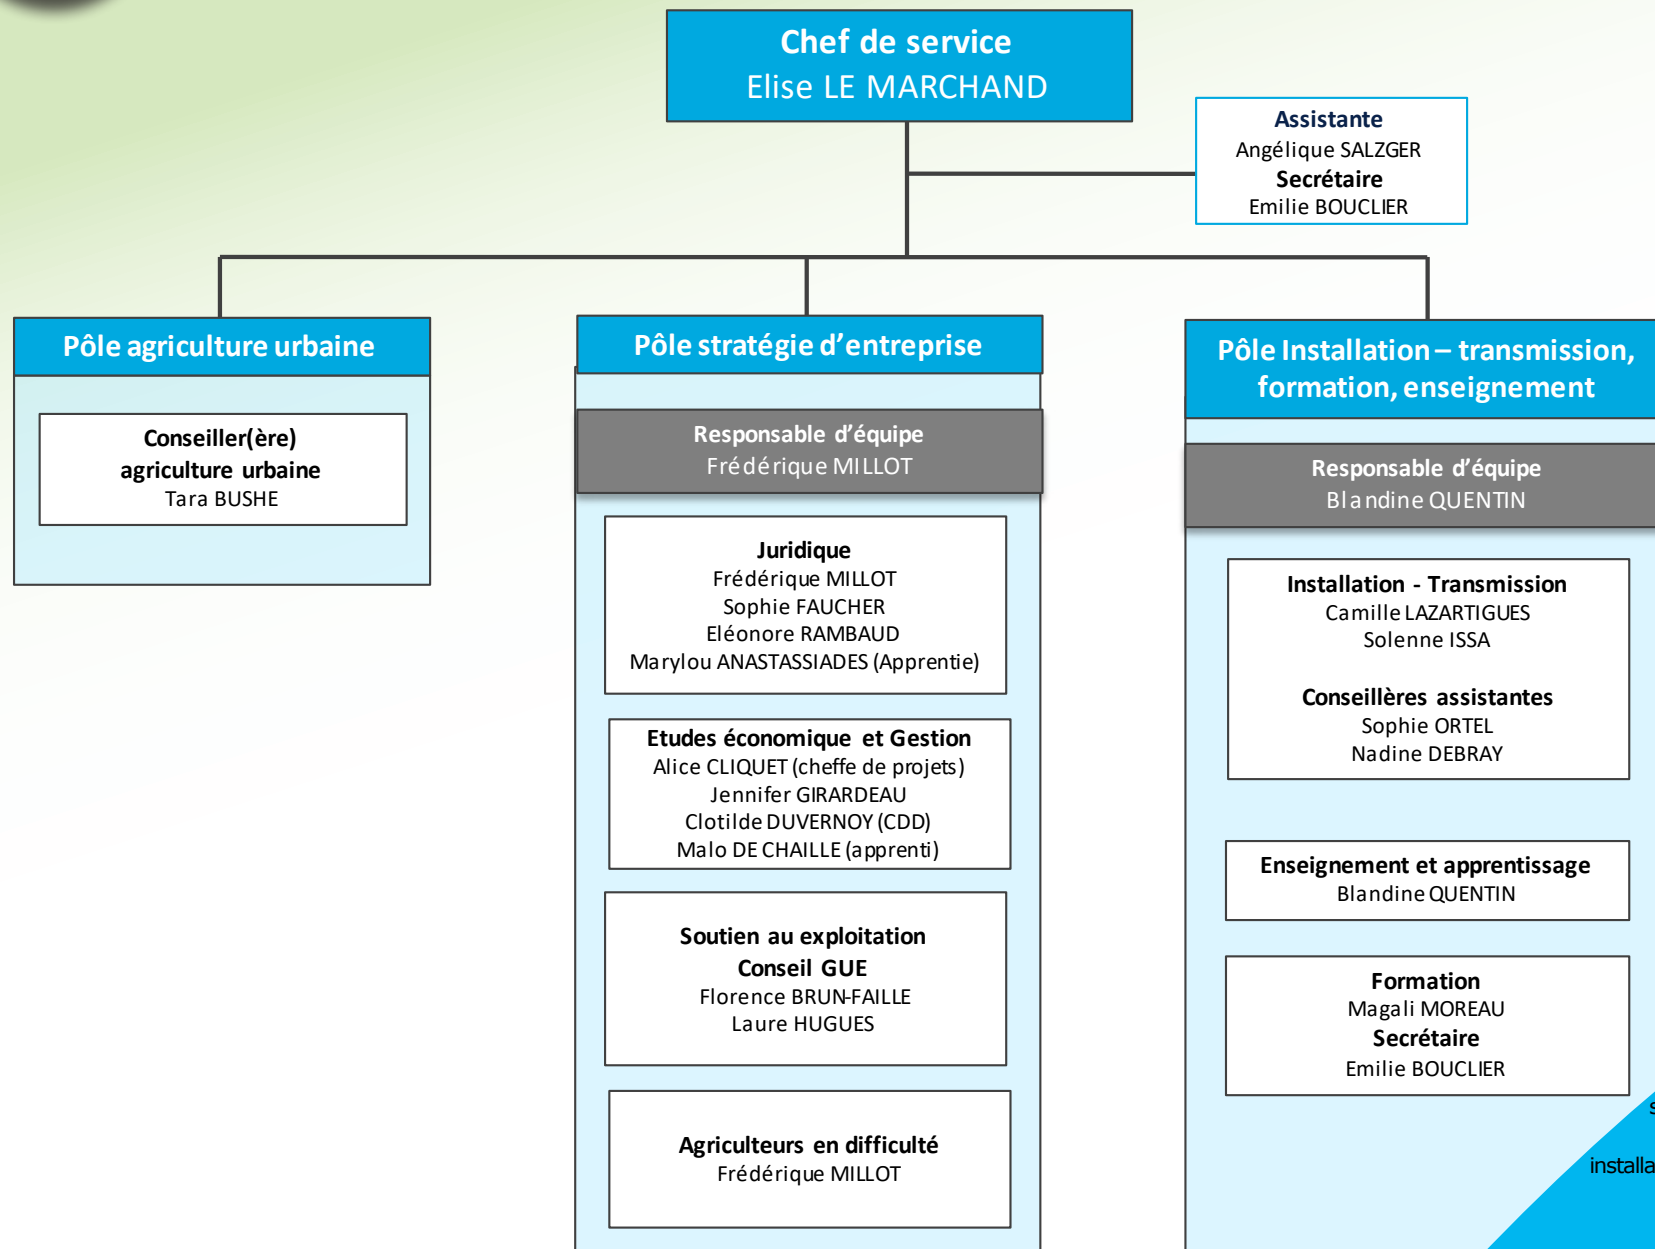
Chef de service
Elise LE MARCHAND

Assistante
Angélique SALZGER
Secrétaire
Emilie BOUCLIER

Pôle agriculture urbaine

Conseiller(ère) agriculture urbaine
Tara BUSHE

Pôle stratégie d'entreprise

Responsable d'équipe
Frédérique MILLOT

Juridique
Frédérique MILLOT
Sophie FAUCHER
Eléonore RAMBAUD
Marylou ANASTASSIADES (Apprentie)

Etudes économique et Gestion
Alice CLIQUET (cheffe de projets)
Jennifer GIRARDEAU
Clotilde DUVERNOY (CDD)
Malo DE CHAILLE (apprenti)

Soutien au exploitation
Conseil GUE
Florence BRUN-FAILLE
Laure HUGUES

Agriculteurs en difficulté
Frédérique MILLOT

Pôle Installation – transmission, formation, enseignement

Responsable d'équipe
Blandine QUENTIN

Installation - Transmission
Camille LAZARTIGUES
Solenne ISSA

Conseillères assistantes
Sophie ORTEL
Nadine DEBRAY

Enseignement et apprentissage
Blandine QUENTIN

Formation
Magali MOREAU
Secrétaire
Emilie BOUCLIER

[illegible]
installa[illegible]